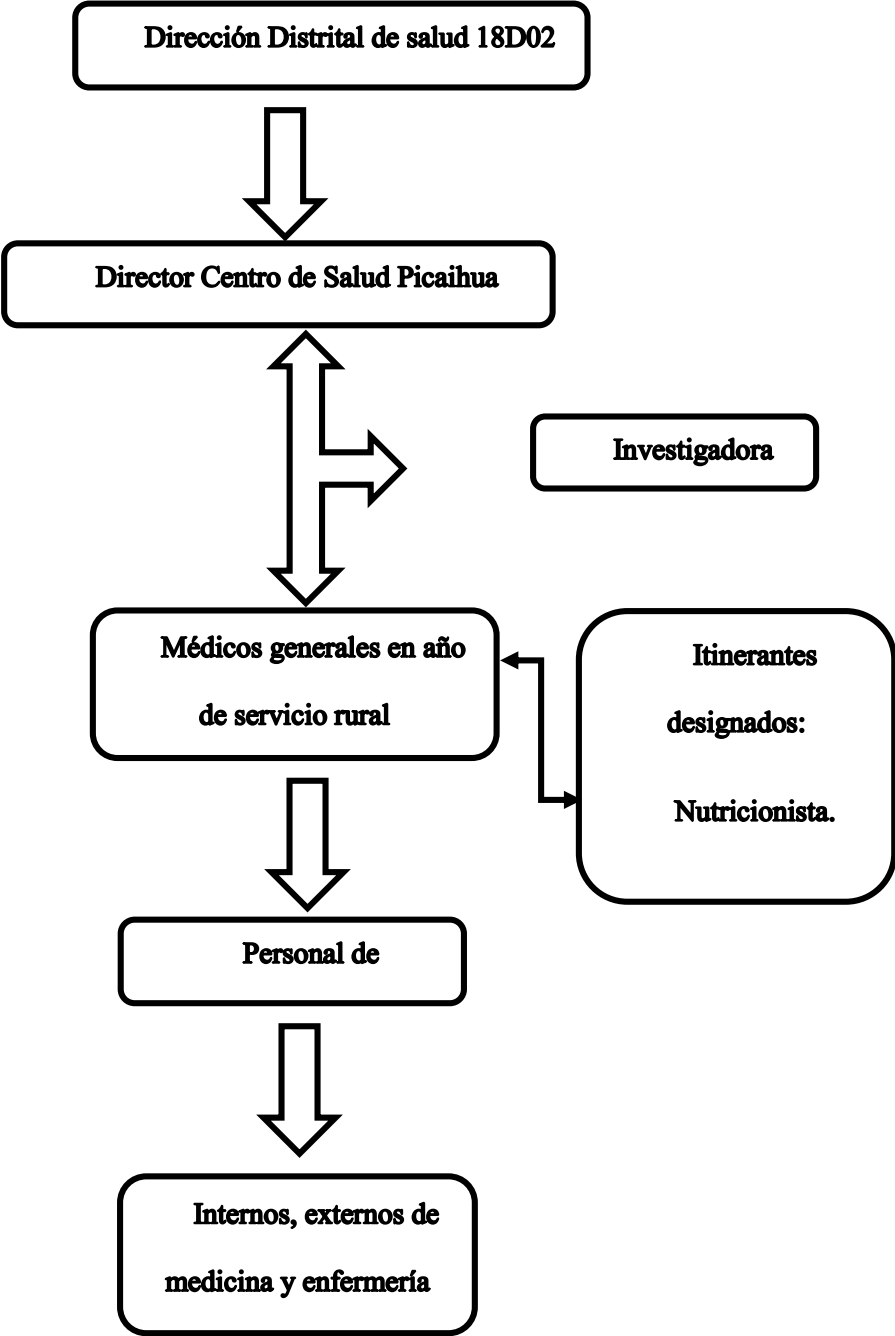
Dirección Distrital de salud 18D02

Director Centro de Salud Picaihua

Investigadora

Médicos generales en año de servicio rural

Itinerantes designados:

Nutricionista.

Personal de

Internos, externos de medicina y enfermería